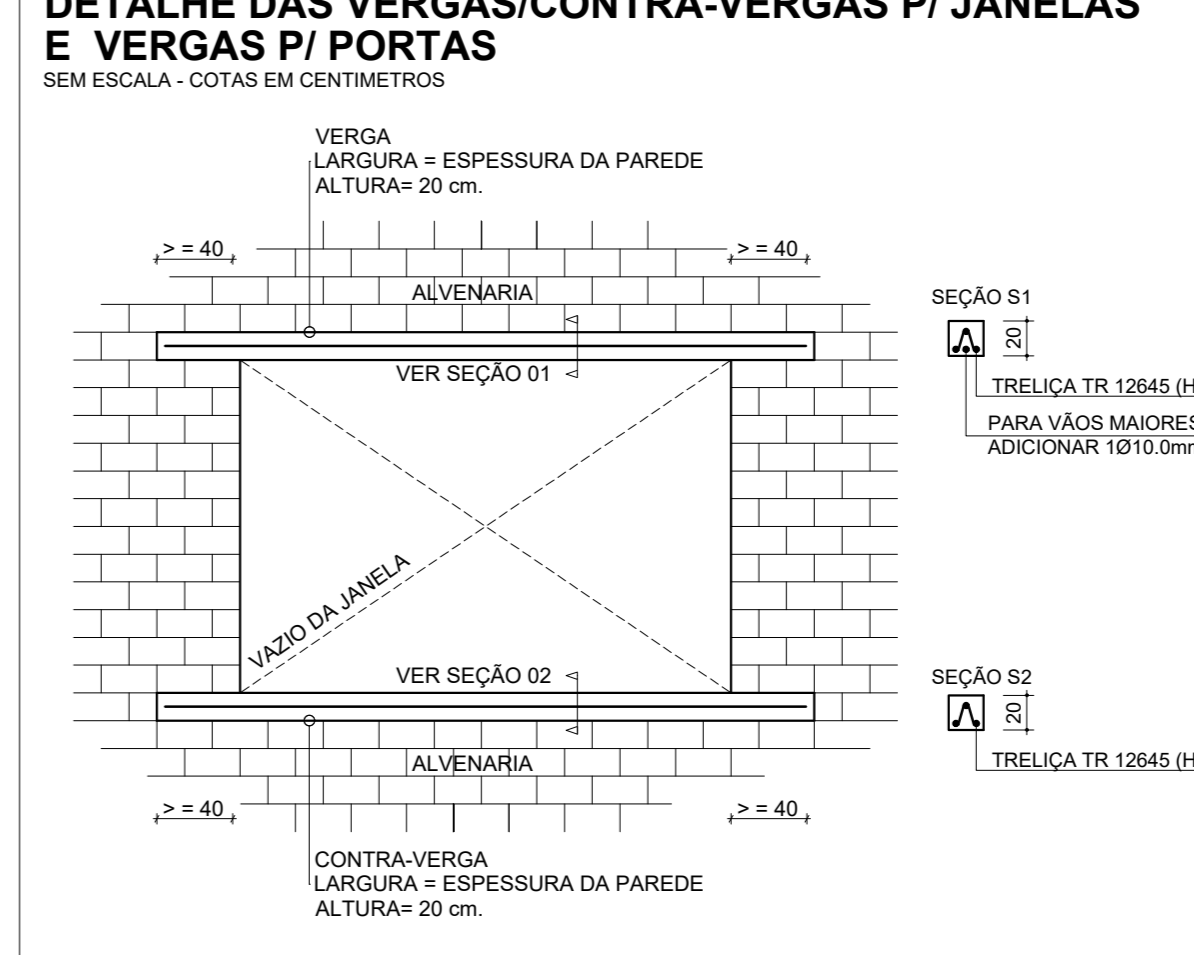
DETALHE DAS VERGAS/CONTRA-VERGAS P/ JANELAS E VERGAS P/ PORTAS
SEM ESCALA - COTAS EM CENTIMETROS

VERGA
LARGURA = ESPESSURA DA PAREDE
ALTURA= 20 cm.

> = 40
> = 40

ALVENARIA

VER SEÇÃO 01

VAZIO DA JANELA

VER SEÇÃO 02

ALVENARIA

> = 40
> = 40

CONTRA-VERGA
LARGURA = ESPESSURA DA PAREDE
ALTURA= 20 cm.

SEÇÃO S1
20
TRELIÇA TR 12645 (H
PARA VÃOS MAIORES
ADICIONAR 1Ø10.0mm

SEÇÃO S2
20
TRELIÇA TR 12645 (H